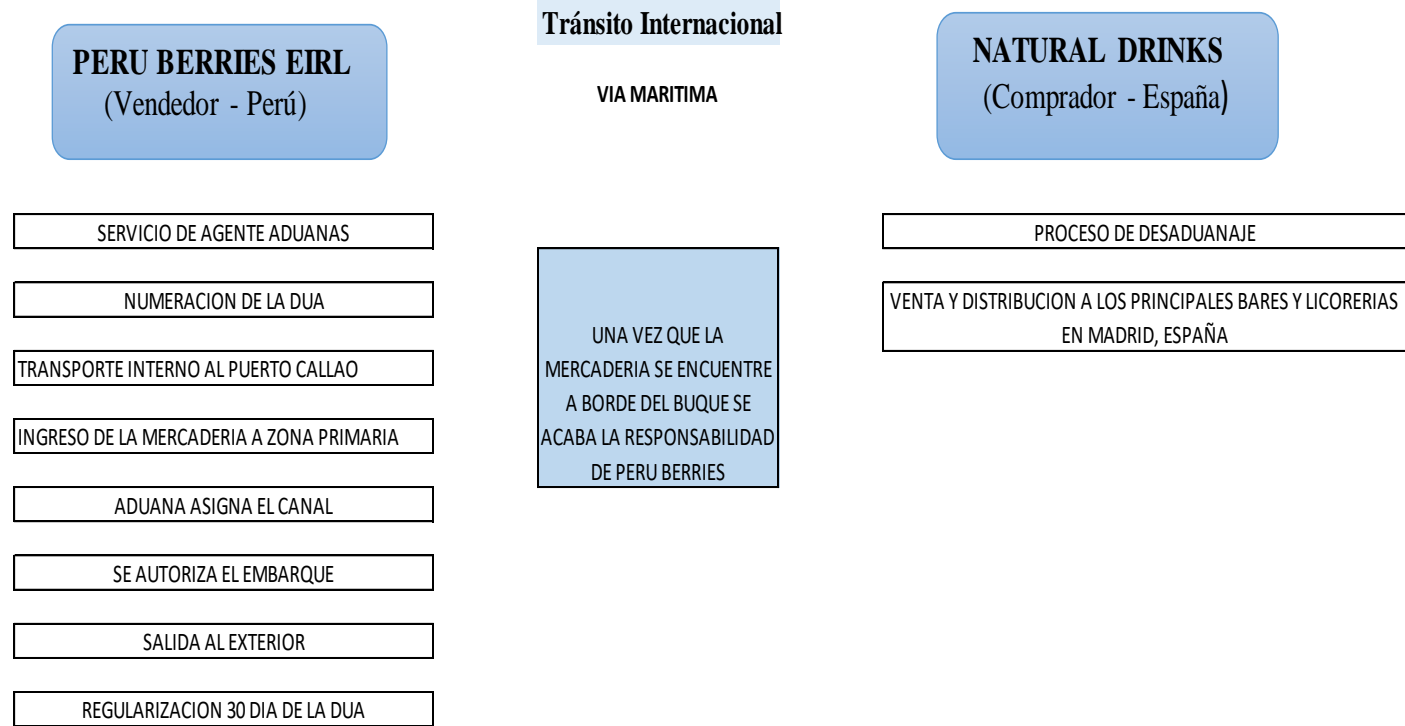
PERU BERRIES EIRL
(Vendedor - Perú)

Tránsito Internacional

VIA MARITIMA

NATURAL DRINKS
(Comprador - España)

SERVICIO DE AGENTE ADUANAS

NUMERACION DE LA DUA

TRANSPORTE INTERNO AL PUERTO CALLAO

INGRESO DE LA MERCADERIA A ZONA PRIMARIA

ADUANA ASIGNA EL CANAL

SE AUTORIZA EL EMBARQUE

SALIDA AL EXTERIOR

REGULARIZACION 30 DIA DE LA DUA

UNA VEZ QUE LA MERCADERIA SE ENCUENTRE A BORDE DEL BUQUE SE ACABA LA RESPONSABILIDAD DE PERU BERRIES

PROCESO DE DESADUANAJE

VENTA Y DISTRIBUCION A LOS PRINCIPALES BARES Y LICORERIAS EN MADRID, ESPAÑA